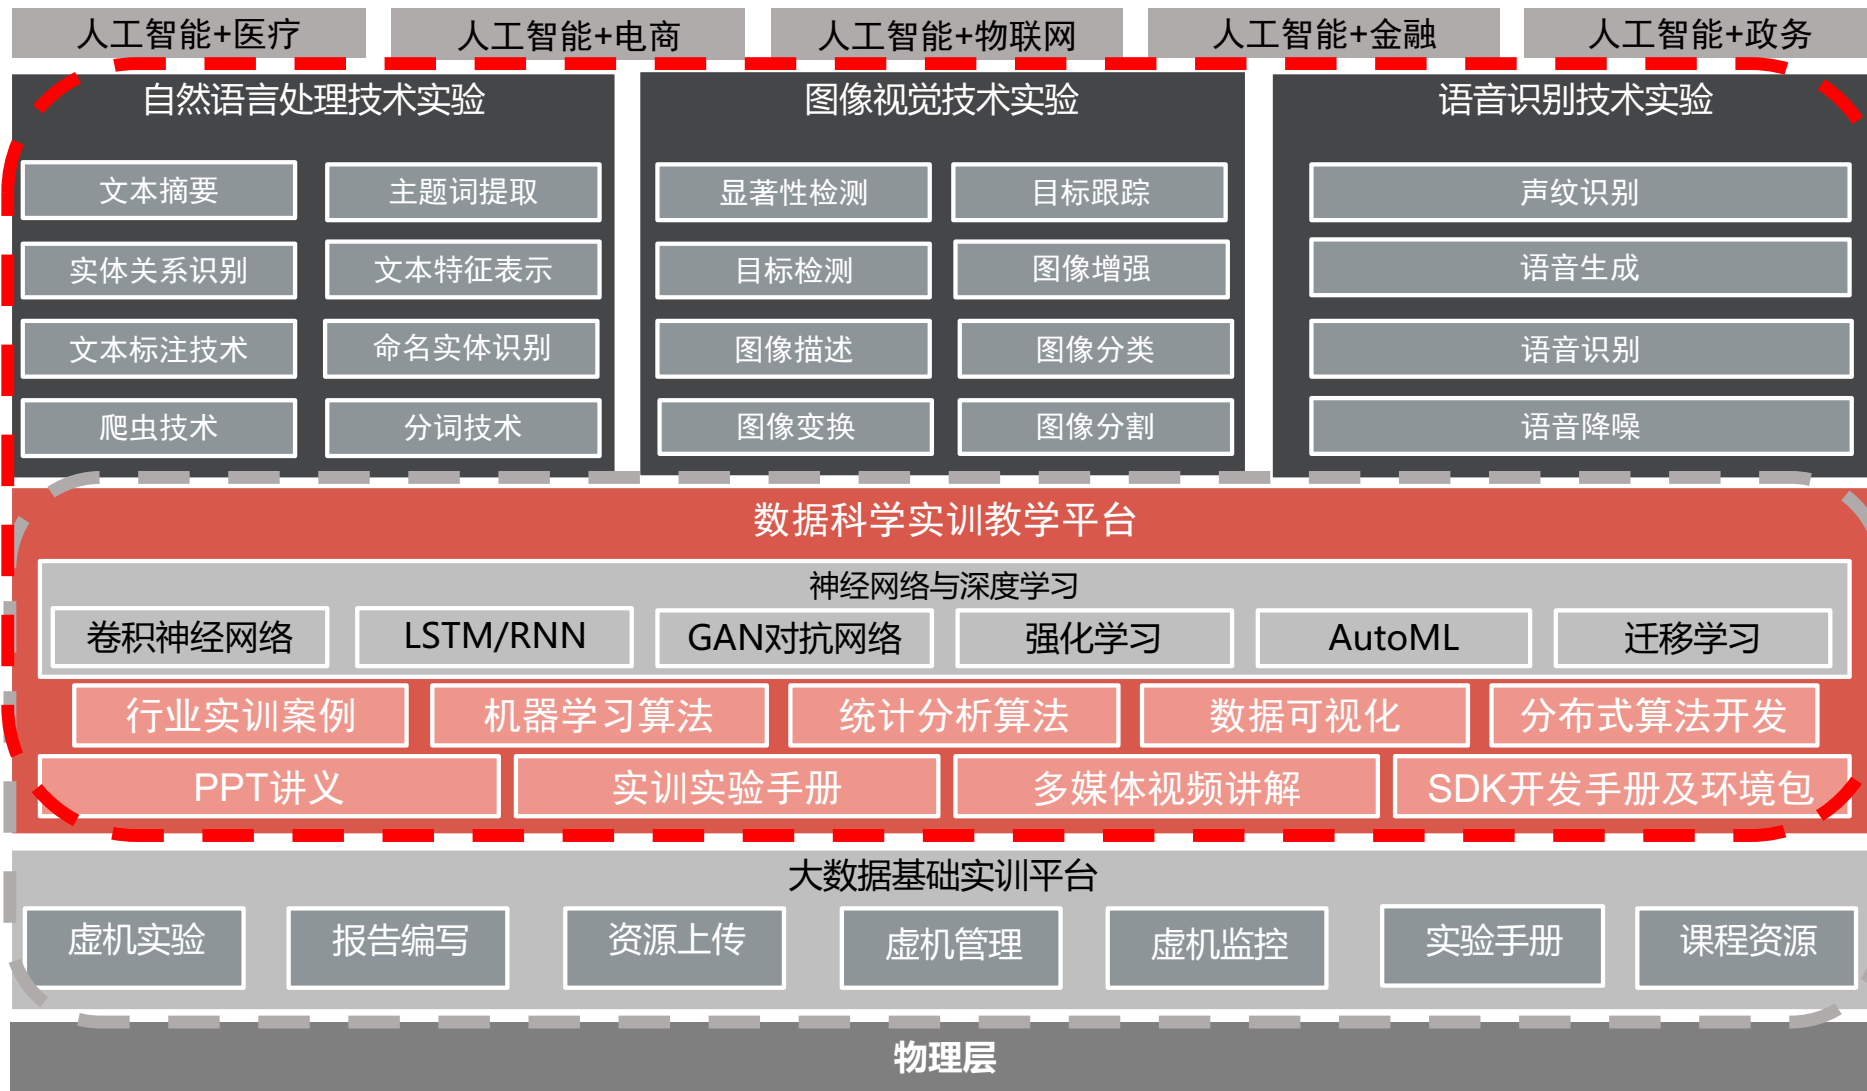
人工智能+医疗 人工智能+电商 人工智能+物联网 人工智能+金融 人工智能+政务

自然语言处理技术实验

文本摘要 主题词提取
实体关系识别 文本特征表示
文本标注技术 命名实体识别
爬虫技术 分词技术

图像视觉技术实验

显著性检测 目标跟踪
目标检测 图像增强
图像描述 图像分类
图像变换 图像分割

语音识别技术实验

声纹识别
语音生成
语音识别
语音降噪

数据科学实训教学平台

神经网络与深度学习

卷积神经网络 LSTM/RNN GAN对抗网络 强化学习 AutoML 迁移学习

行业实训案例 机器学习算法 统计分析算法 数据可视化 分布式算法开发

PPT讲义 实训实验手册 多媒体视频讲解 SDK开发手册及环境包

大数据基础实训平台

虚机实验 报告编写 资源上传 虚机管理 虚机监控 实验手册 课程资源

物理层